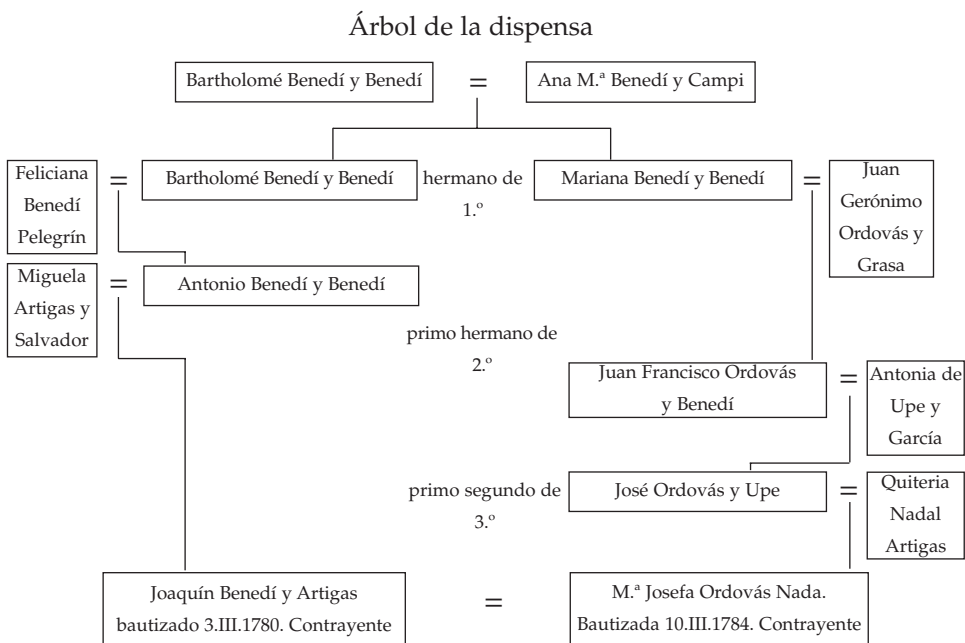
Árbol de la dispensa

Bartholomé Benedí y Benedí = Ana M.ª Benedí y Campi

Feliciana Benedí Pelegrín = Bartholomé Benedí y Benedí hermano de 1.º Mariana Benedí y Benedí = Juan Gerónimo Ordovás y Grasa

Miguela Artigas y Salvador = Antonio Benedí y Benedí

primo hermano de 2.º

Juan Francisco Ordovás y Benedí = Antonia de Upe y García

primo segundo de 3.º

José Ordovás y Upe = Quiteria Nadal Artigas

Joaquín Benedí y Artigas bautizado 3.III.1780. Contrayente = M.ª Josefa Ordovás Nada. Bautizada 10.III.1784. Contrayente